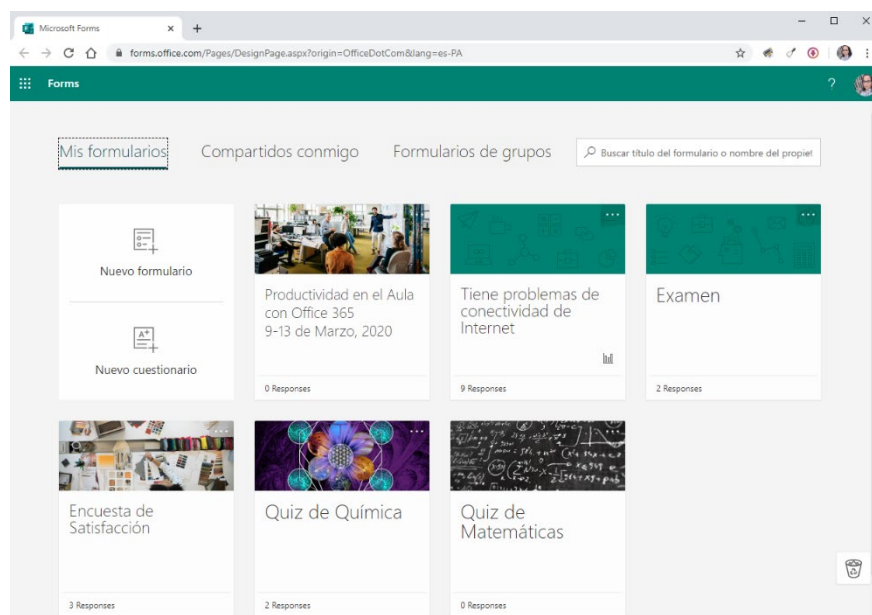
Microsoft Forms

forms.office.com/Pages/DesignPage.aspx?origin=OfficeDotCom&lang=es-PA

Forms

?

Mis formularios

Compartidos conmigo

Formularios de grupos

Buscar título del formulario o nombre del propiet

Nuevo formulario

Nuevo cuestionario

Productividad en el Aula con Office 365
9-13 de Marzo, 2020

0 Responses

Tiene problemas de conectividad de Internet

9 Responses

Examen

2 Responses

Encuesta de Satisfacción

3 Responses

Quiz de Química

2 Responses

Quiz de Matemáticas

0 Responses